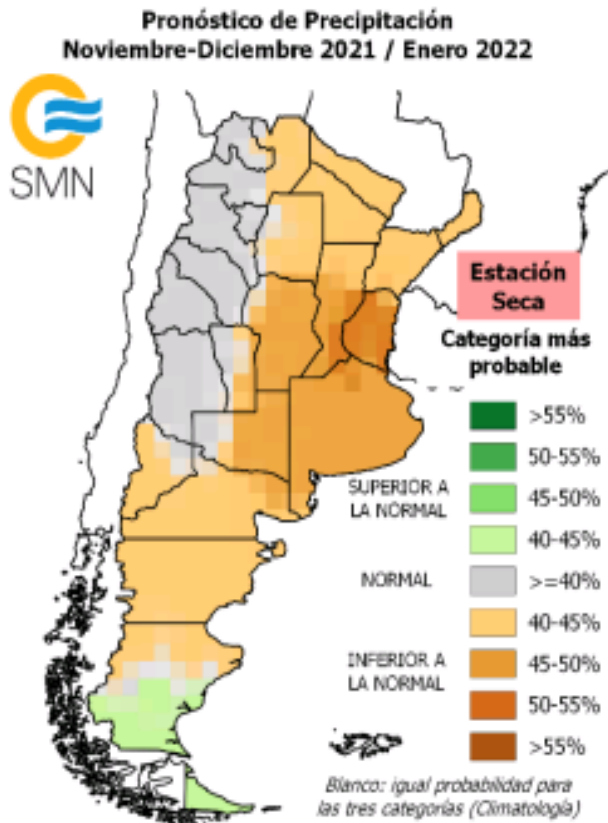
Pronóstico de Precipitación
Noviembre-Diciembre 2021 / Enero 2022

SMN

Estación Seca

Categoría más probable

SUPERIOR A LA NORMAL
>55%
50-55%
45-50%
40-45%

NORMAL
>=40%

INFERIOR A LA NORMAL
40-45%
45-50%
50-55%
>55%

Blanco: igual probabilidad para las tres categorías (Climatología)